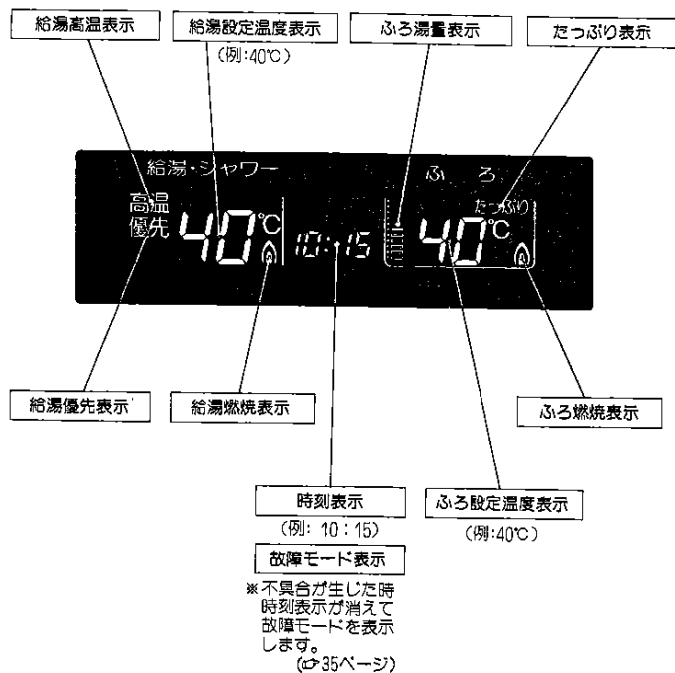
給湯高温表示

給湯設定温度表示
(例:40℃)

ふろ湯量表示

たっぷり表示

給湯・シャワー

ふ　ろ

高温
優先

40℃

10:15

たっぷり

40℃

給湯優先表示

給湯燃焼表示

ふろ燃焼表示

時刻表示
(例: 10 : 15)

ふろ設定温度表示
(例:40℃)

故障モード表示

※不具合が生じた時時刻表示が消えて故障モードを表示します。
(☞35ページ)